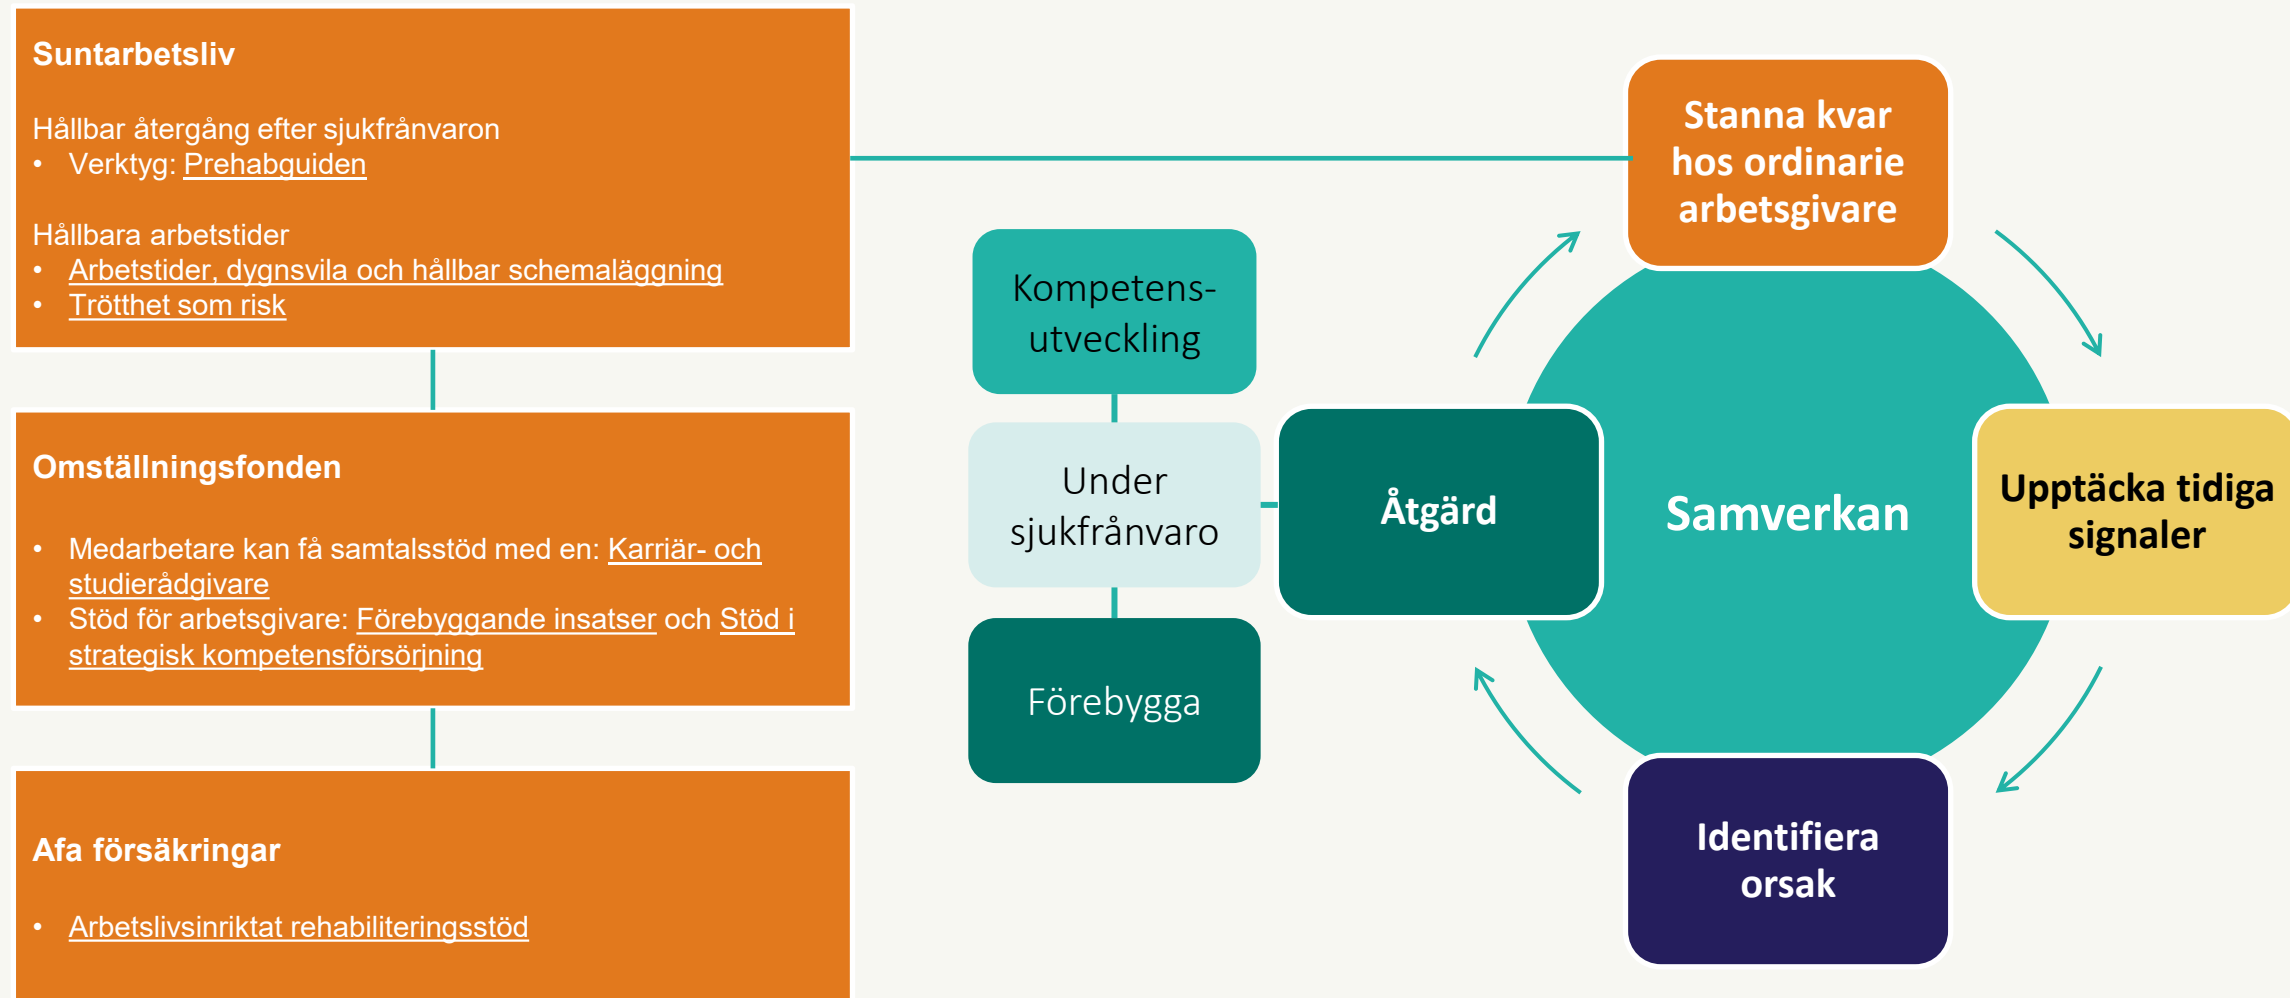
Suntarbetsliv

Hållbar återgång efter sjukfrånvaron
- Verktyg: Prehabguiden

Hållbara arbetstider
- Arbetstider, dygnsvila och hållbar schemaläggning
- Trötthet som risk

Omställningsfonden

- Medarbetare kan få samtalsstöd med en: Karriär- och studierådgivare
- Stöd för arbetsgivare: Förebyggande insatser och Stöd i strategisk kompetensförsörjning

Afa försäkringar

- Arbetslivsinriktat rehabiliteringsstöd

Kompetens-utveckling

Under sjukfrånvaro

Förebygga

Åtgärd

Samverkan

Stanna kvar hos ordinarie arbetsgivare

Upptäcka tidiga signaler

Identifiera orsak